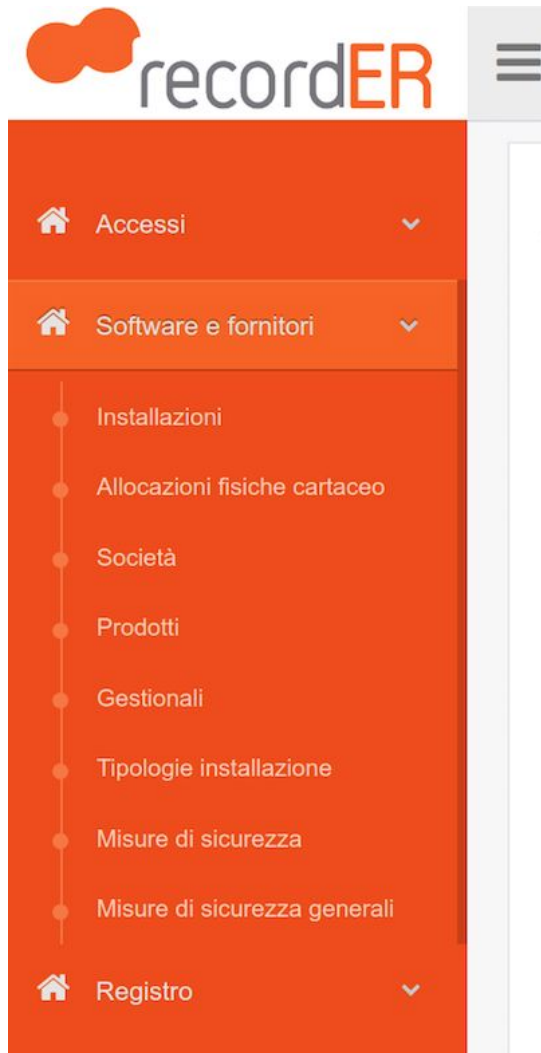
recordER

Accessi

Software e fornitori

Installazioni

Allocazioni fisiche cartaceo

Società

Prodotti

Gestionali

Tipologie installazione

Misure di sicurezza

Misure di sicurezza generali

Registro